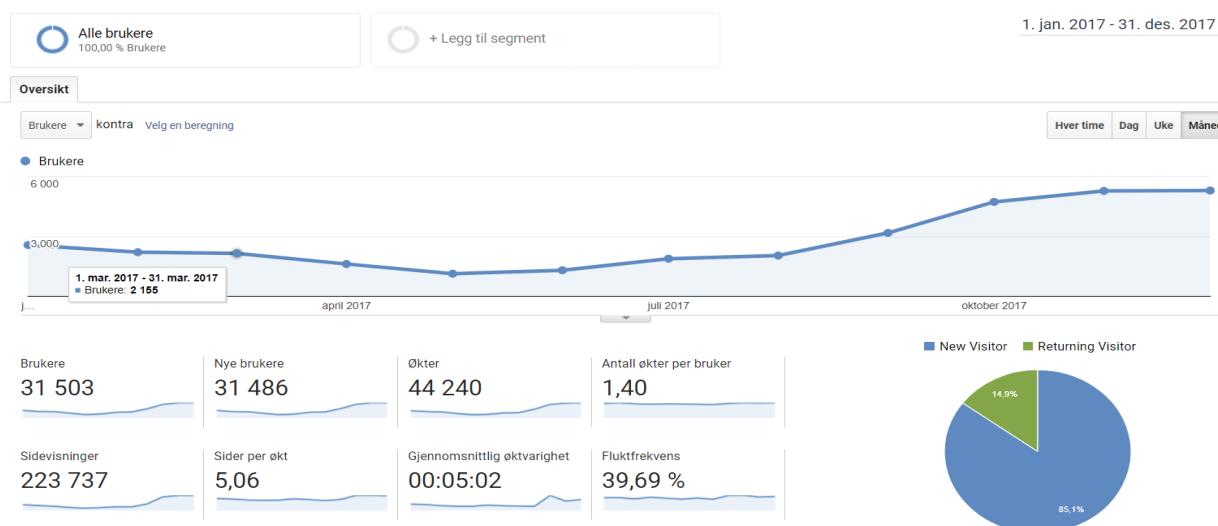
Alle brukere
100,00 % Brukere

+ Legg til segment

1. jan. 2017 - 31. des. 2017

Oversikt

Brukere kontra Velg en beregning

Hver time Dag Uke Månе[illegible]

Brukere

6 000

3 000

1. mar. 2017 - 31. mar. 2017
Brukere: 2 155

j...

april 2017

juli 2017

oktober 2017

Brukere
31 503

Nye brukere
31 486

Økter
44 240

Antall økter per bruker
1,40

Sidevisninger
223 737

Sider per økt
5,06

Gjennomsnittlig øktvarighet
00:05:02

Fluktfrekvens
39,69 %

New Visitor Returning Visitor

14,9%

85,1%